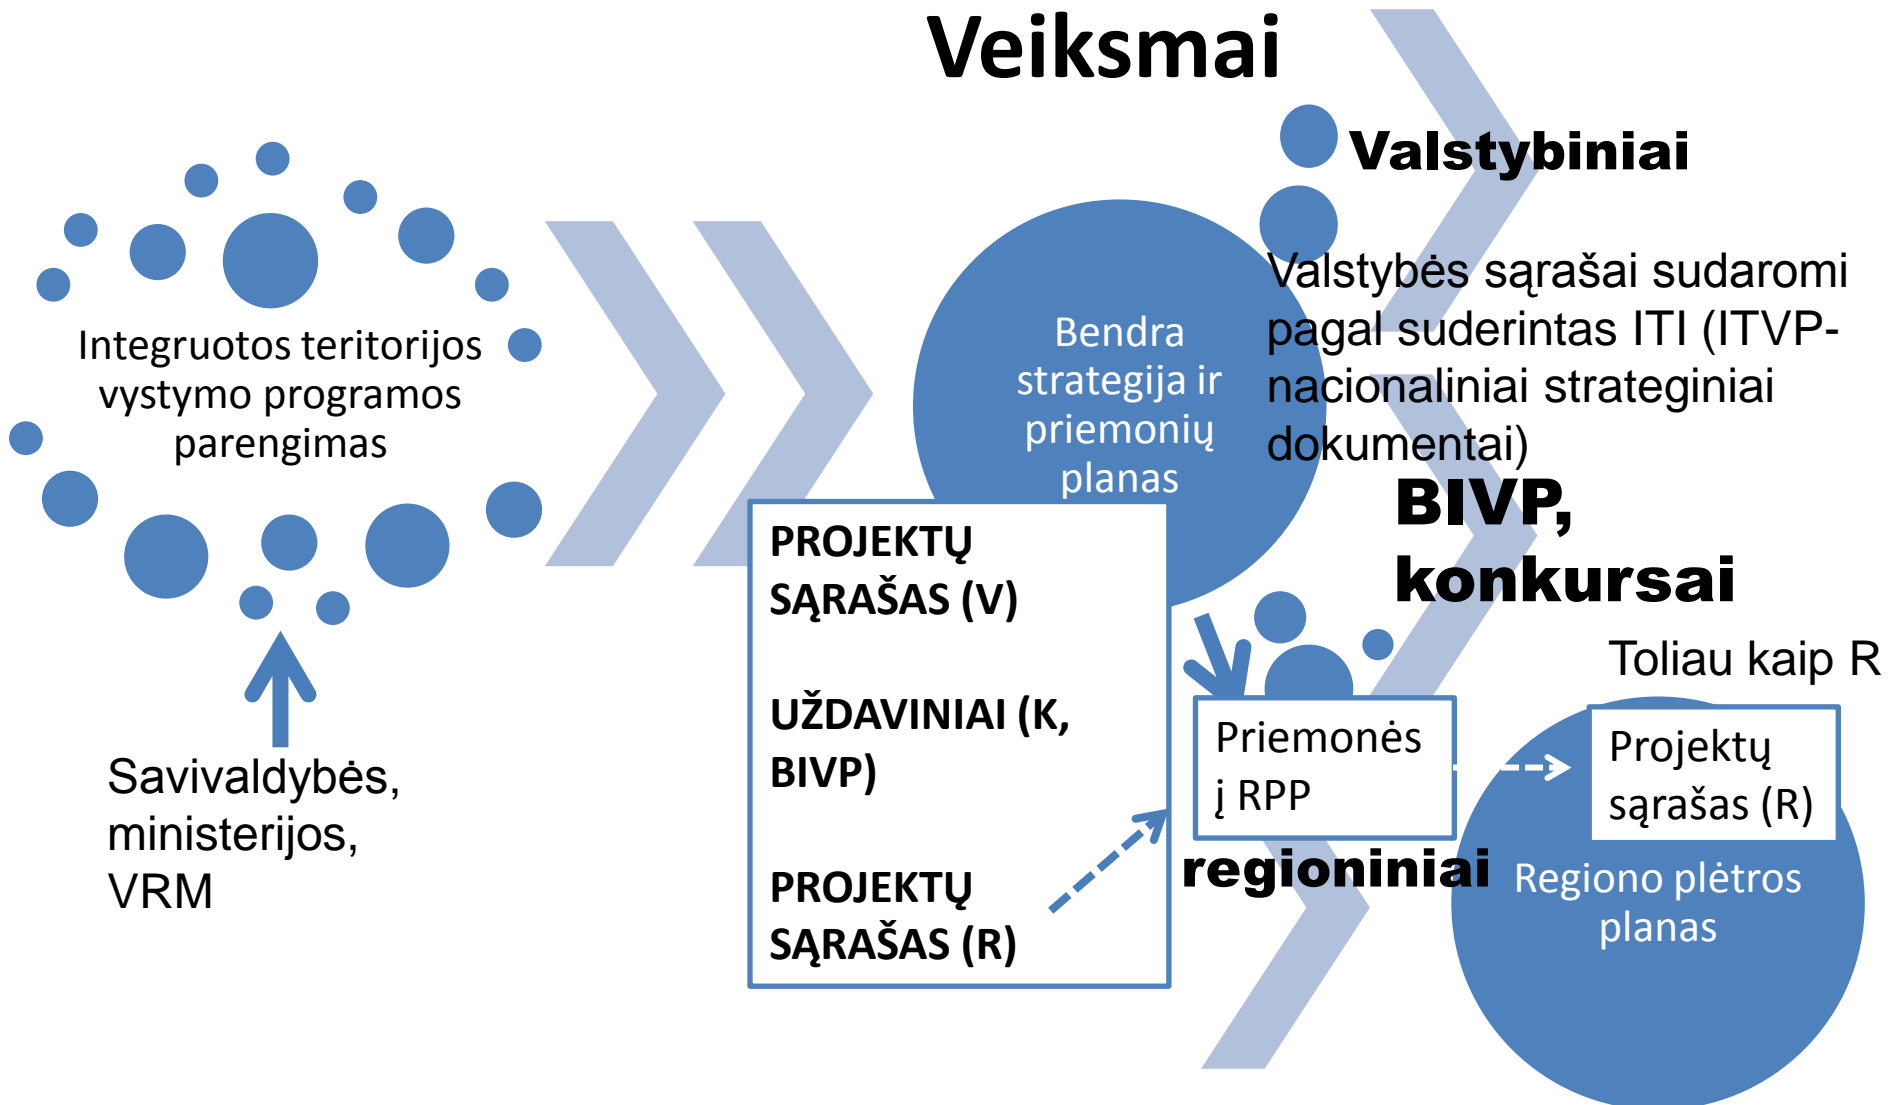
Veiksmai

Integruotos teritorijos vystymo programos parengimas

Savivaldybės, ministerijos, VRM

Bendra strategija ir priemonių planas

PROJEKTŲ SĄRAŠAS (V)

UŽDAVINIAI (K, BIVP)

PROJEKTŲ SĄRAŠAS (R)

Valstybiniai

Valstybės sąrašai sudaromi pagal suderintas ITI (ITVP-nacionaliniai strateginiai dokumentai)

BIVP, konkursai

Toliau kaip R

Priemonės į RPP

regioniniai

Projektų sąrašas (R)

Regiono plėtros planas